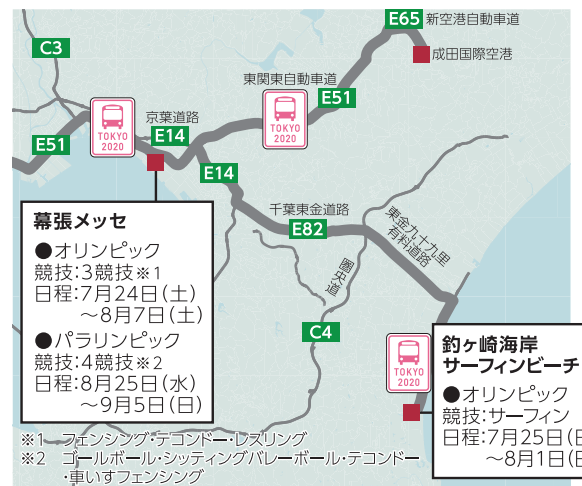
E65 新空港自動車道

成田国際空港

C3

東関東自動車道

E51

京葉道路

TOKYO 2020

TOKYO 2020

E51

E14

E14

千葉東金道路

E82

東金九十九里有料道路

圏央道

C4

幕張メッセ

●オリンピック
競技：3競技※1
日程：7月24日(土)
　～8月7日(土)

●パラリンピック
競技：4競技※2
日程：8月25日(水)
　～9月5日(日)

釣ヶ崎海岸
サーフィンビーチ

TOKYO 2020

●オリンピック
競技：サーフィン
日程：7月25日(日)
　～8月1日(日)

※1　フェンシング・テコンドー・レスリング
※2　ゴールボール・シッティングバレーボール・テコンドー・車いすフェンシング